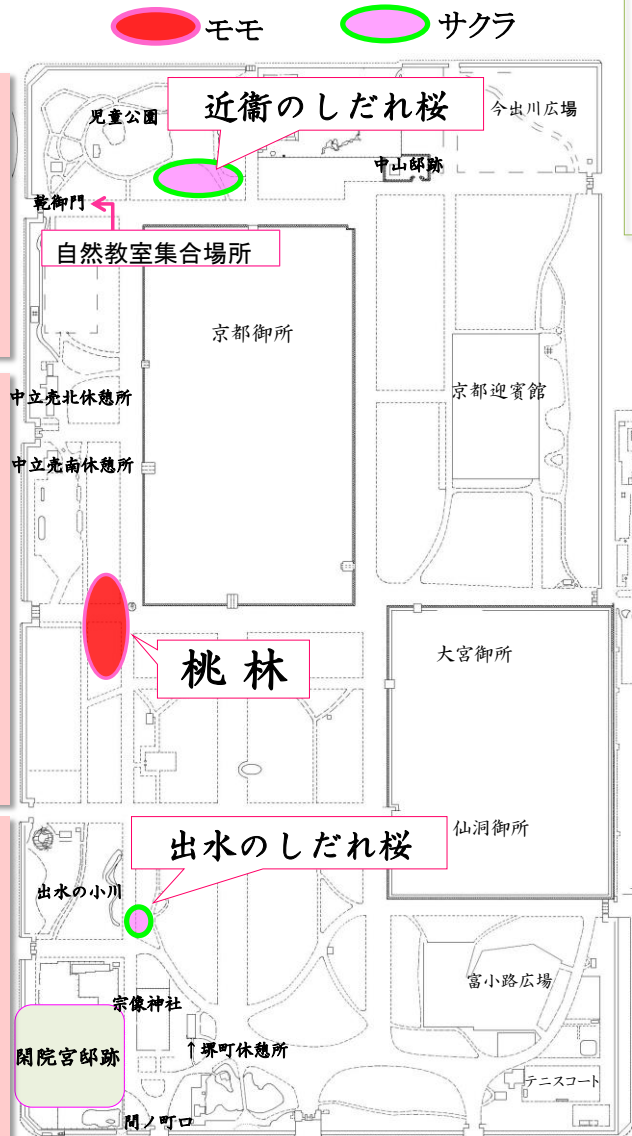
モモ
サクラ

近衛のしだれ桜
児童公園
今出川広場
中山邸跡
乾御門
自然教室集合場所
京都御所
京都迎賓館
中立売北休憩所
中立売南休憩所
桃 林
大宮御所
仙洞御所
出水のしだれ桜
出水の小川
富小路広場
宗像神社
閑院宮邸跡
↑堺町休憩所
テニスコート
間ノ町口